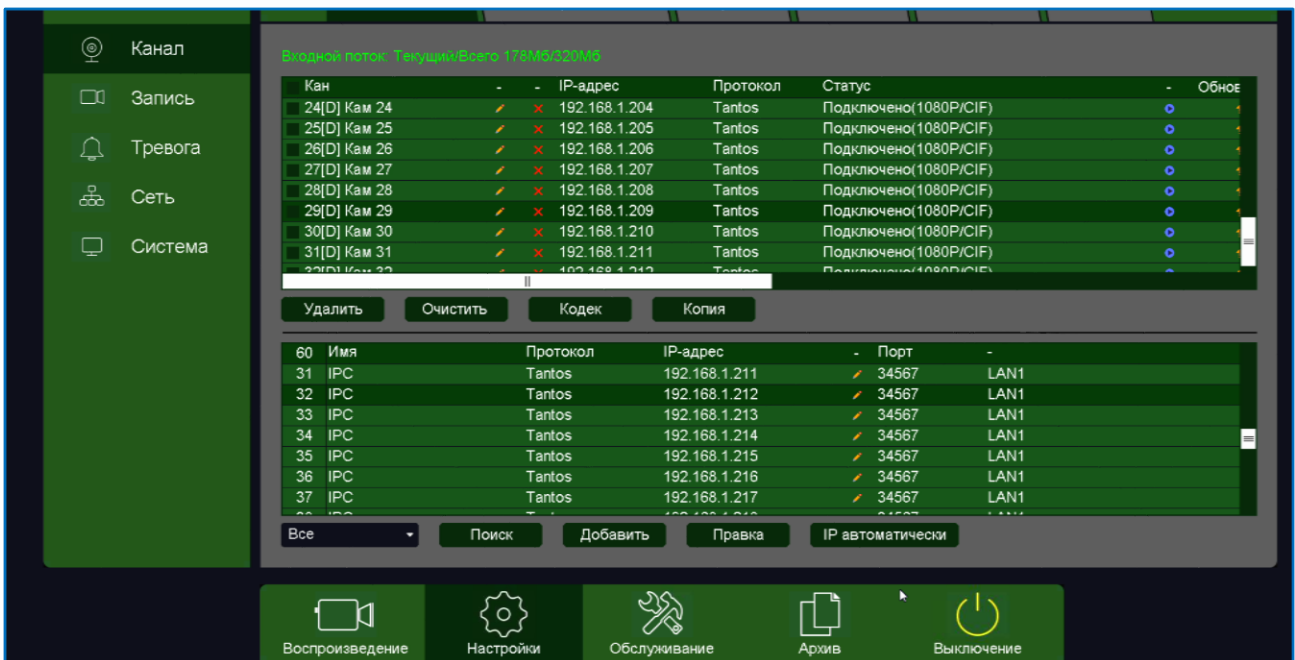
Канал
Запись
Тревога
Сеть
Система

Входной поток: Текущий/Всего 178Мб/320Мб

| Кан | - | - | IP-адрес | Протокол | Статус | - | Обнов |
|---|---|---|---|---|---|---|---|
| 24[D] Кам 24 | | | 192.168.1.204 | Tantos | Подключено(1080P/CIF) | | |
| 25[D] Кам 25 | | | 192.168.1.205 | Tantos | Подключено(1080P/CIF) | | |
| 26[D] Кам 26 | | | 192.168.1.206 | Tantos | Подключено(1080P/CIF) | | |
| 27[D] Кам 27 | | | 192.168.1.207 | Tantos | Подключено(1080P/CIF) | | |
| 28[D] Кам 28 | | | 192.168.1.208 | Tantos | Подключено(1080P/CIF) | | |
| 29[D] Кам 29 | | | 192.168.1.209 | Tantos | Подключено(1080P/CIF) | | |
| 30[D] Кам 30 | | | 192.168.1.210 | Tantos | Подключено(1080P/CIF) | | |
| 31[D] Кам 31 | | | 192.168.1.211 | Tantos | Подключено(1080P/CIF) | | |
| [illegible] | | | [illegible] | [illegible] | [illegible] | | |

Удалить Очистить Кодек Копия

| 60 | Имя | Протокол | IP-адрес | - | Порт | - |
|---|---|---|---|---|---|---|
| 31 | IPC | Tantos | 192.168.1.211 | | 34567 | LAN1 |
| 32 | IPC | Tantos | 192.168.1.212 | | 34567 | LAN1 |
| 33 | IPC | Tantos | 192.168.1.213 | | 34567 | LAN1 |
| 34 | IPC | Tantos | 192.168.1.214 | | 34567 | LAN1 |
| 35 | IPC | Tantos | 192.168.1.215 | | 34567 | LAN1 |
| 36 | IPC | Tantos | 192.168.1.216 | | 34567 | LAN1 |
| 37 | IPC | Tantos | 192.168.1.217 | | 34567 | LAN1 |

Все Поиск Добавить Правка IP автоматически

Воспроизведение Настройки Обслуживание Архив Выключение